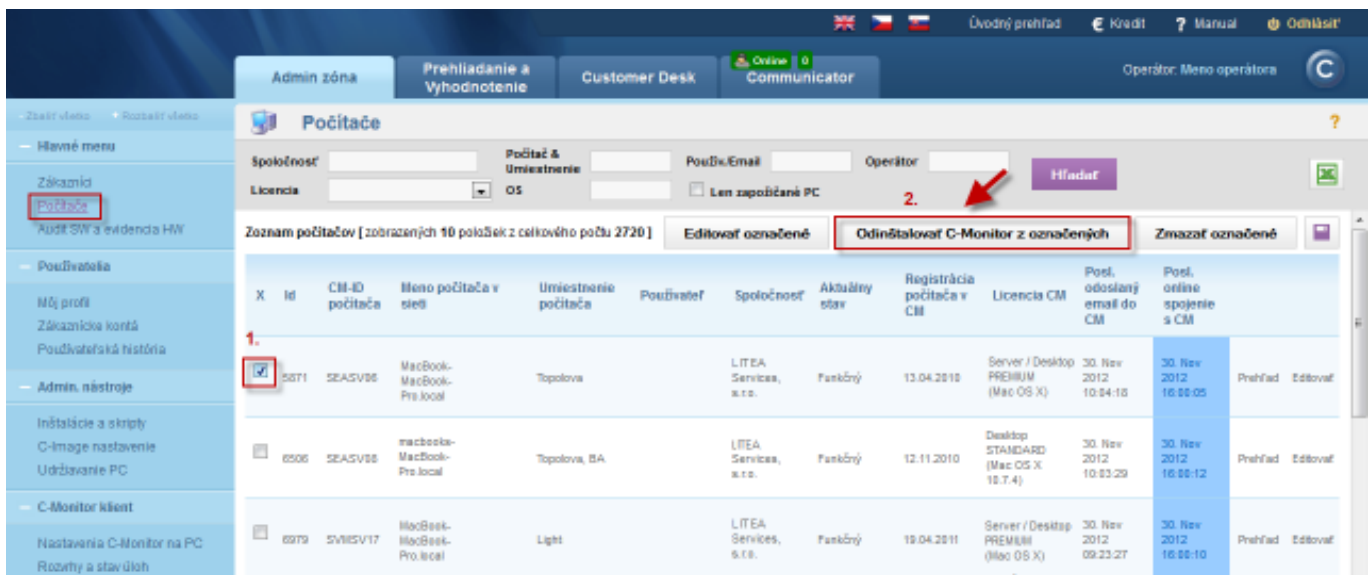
Úvodný prehľad | € Kredit | ? Manual | Odhlásiť

Admin zóna | Prehliadanie a Vyhodnotenie | Customer Desk | Online 0 Communicator

Operátor: Meno operátora

Zbaliť všetko · Rozbaliť všetko

Hlavné menu
Zákazníci
Počítače
Audit SW a evidencia HW

Používatelia
Môj profil
Zákaznícke kontá
Používateľská história

Admin. nástroje
Inštalácie a skripty
C-Image nastavenie
Udržiavanie PC

C-Monitor klient
Nastavenia C-Monitor na PC
Rozvrhy a stav úloh

Počítače

?

Spoločnosť | Počítač & Umiestnenie | Použív./Email | Operátor | Hľadať
Licencia | OS | Len započítané PC

2.

Zoznam počítačov [ zobrazených 10 položiek z celkového počtu 2720 ] | Editovať označené | Odinštalovať C-Monitor z označených | Zmazať označené

| X | Id | CM-ID počítača | Meno počítača v sieti | Umiestnenie počítača | Používateľ | Spoločnosť | Aktuálny stav | Registrácia počítača v CM | Licencia CM | Posl. odoslaný email do CM | Posl. online spojenie s CM | | |
|---|---|---|---|---|---|---|---|---|---|---|---|---|---|
| 1. ☑ | 5871 | SEASV06 | MacBook-MacBook-Pro.local | Topolova | | LITEA Services, s.r.o. | Funkčný | 13.04.2010 | Server / Desktop PREMIUM (Mac OS X) | 30. Nov 2012 10:04:18 | 30. Nov 2012 16:00:05 | Prehľad | Editovať |
| ☐ | 6506 | SEASV08 | macbooks-MacBook-Pro.local | Topolova, BA | | LITEA Services, s.r.o. | Funkčný | 12.11.2010 | Desktop STANDARD (Mac OS X 10.7.4) | 30. Nov 2012 10:03:29 | 30. Nov 2012 16:00:12 | Prehľad | Editovať |
| ☐ | 6979 | SVMSV17 | MacBook-MacBook-Pro.local | Light | | LITEA Services, s.r.o. | Funkčný | 19.04.2011 | Server / Desktop PREMIUM (Mac OS X) | 30. Nov 2012 09:23:27 | 30. Nov 2012 16:00:10 | Prehľad | Editovať |